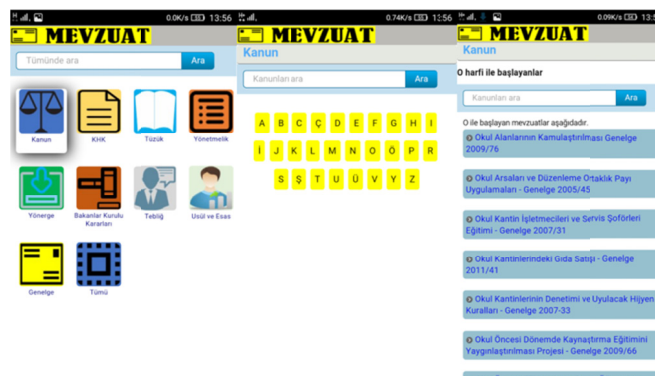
0.0K/s 13:56

MEVZUAT

Tümünde ara

Ara

Kanun

KHK

Tüzük

Yönetmelik

Yönerge

Bakanlar Kurulu Kararları

Tebliğ

Usül ve Esas

Genelge

Tümü

0.74K/s 13:56

MEVZUAT

Kanun

Kanunları ara

Ara

A B C Ç D E F G H I

İ J K L M N O Ö P R

S Ş T U Ü V Y Z

0.09K/s 13:56

MEVZUAT

Kanun

O harfi ile başlayanlar

Kanunları ara

Ara

O ile başlayan mevzuatlar aşağıdadır.

Okul Alanlarının Kamulaştırılması Genelge 2009/76

Okul Arsaları ve Düzenleme Ortaklık Payı Uygulamaları - Genelge 2005/45

Okul Kantin İşletmecileri ve Servis Şoförleri Eğitimi - Genelge 2007/31

Okul Kantinlerindeki Gıda Satışı - Genelge 2011/41

Okul Kantinlerinin Denetimi ve Uyulacak Hijyen Kuralları - Genelge 2007-33

Okul Öncesi Dönemde Kaynaştırma Eğitimini Yaygınlaştırılması Projesi - Genelge 2009/66